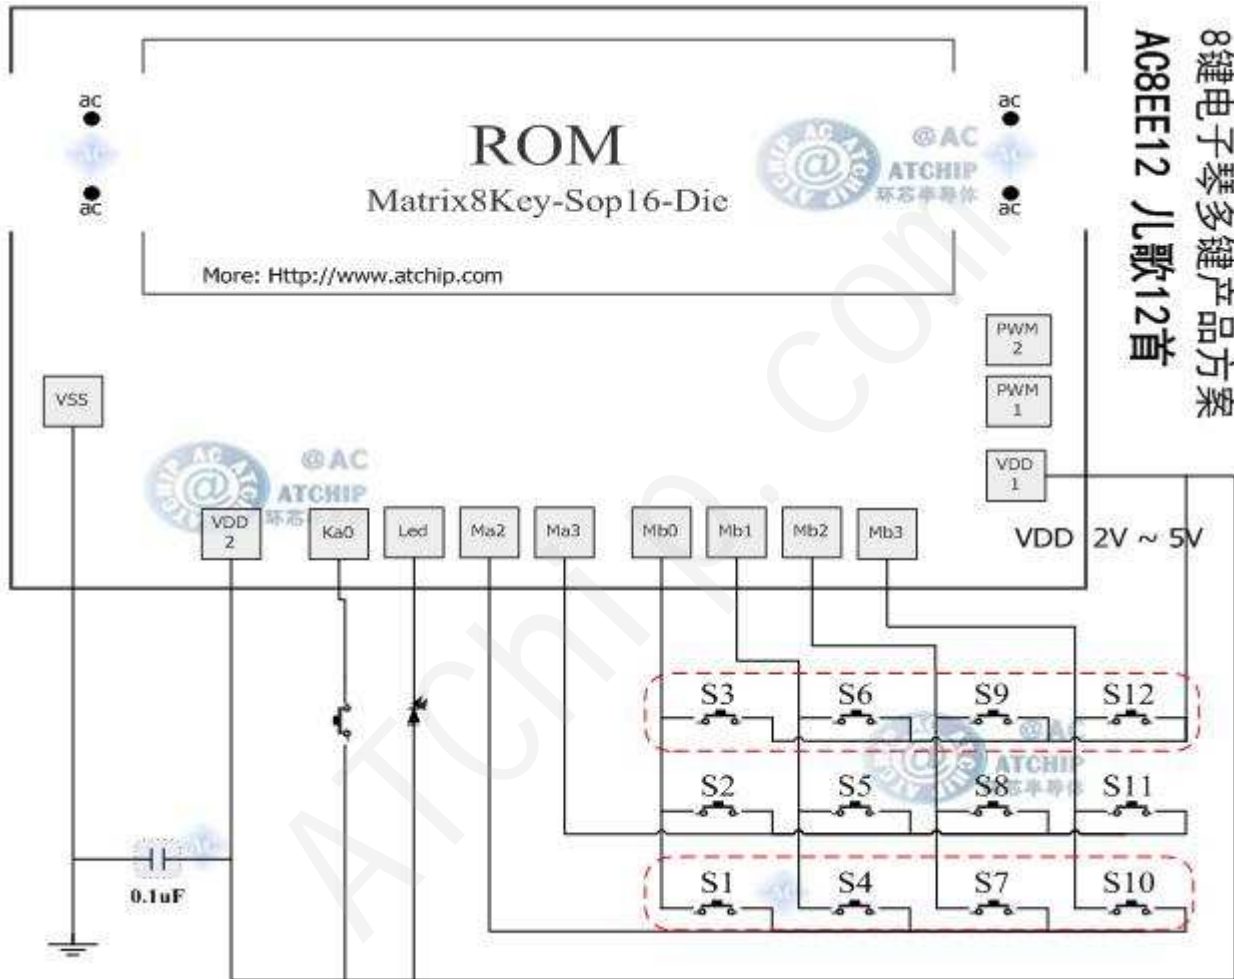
8键电子琴多键产品方案
AC8EE12 儿歌12首

ac
ac
ROM
Matrix8Key-Sop16-Die
More: Http://www.atchip.com
@AC
ATCHIP
环芯半导体
ac
ac

PWM 2
PWM 1
VDD 1
VSS
@AC
ATCHIP
环芯
VDD 2
Ka0
Led
Ma2
Ma3
Mb0
Mb1
Mb2
Mb3
VDD 2V ~ 5V

S3
S6
S9
S12
S2
S5
S8
S11
S1
S4
S7
S10
@AC
ATCHIP
环芯半导体
0.1uF

ATChip.com